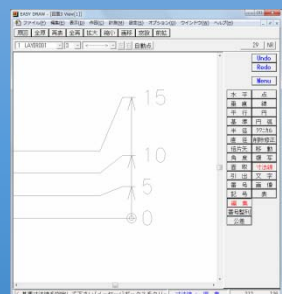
EASY DRAW - [図面1 View[1]]
ファイル(F) 編集(E) 表示(V) 作図(D) 計測(M) 設定(S) オプション(O) ウインドウ(W) ヘルプ(H)
前図 全図 再表 全画 拡大 縮小 移動 窓拡 前拡
1 LAYER001
自動点
29 NB
Undo
Redo
Menu
15
10
5
0
水平
点
垂直
線
平行
円
基準
円弧
半径
スプライン
連続
多角形
延長
消去
移動
角度
複写
直線
寸法
引出
文字
要素
属性
記号
参照
編集
図形配列
公差